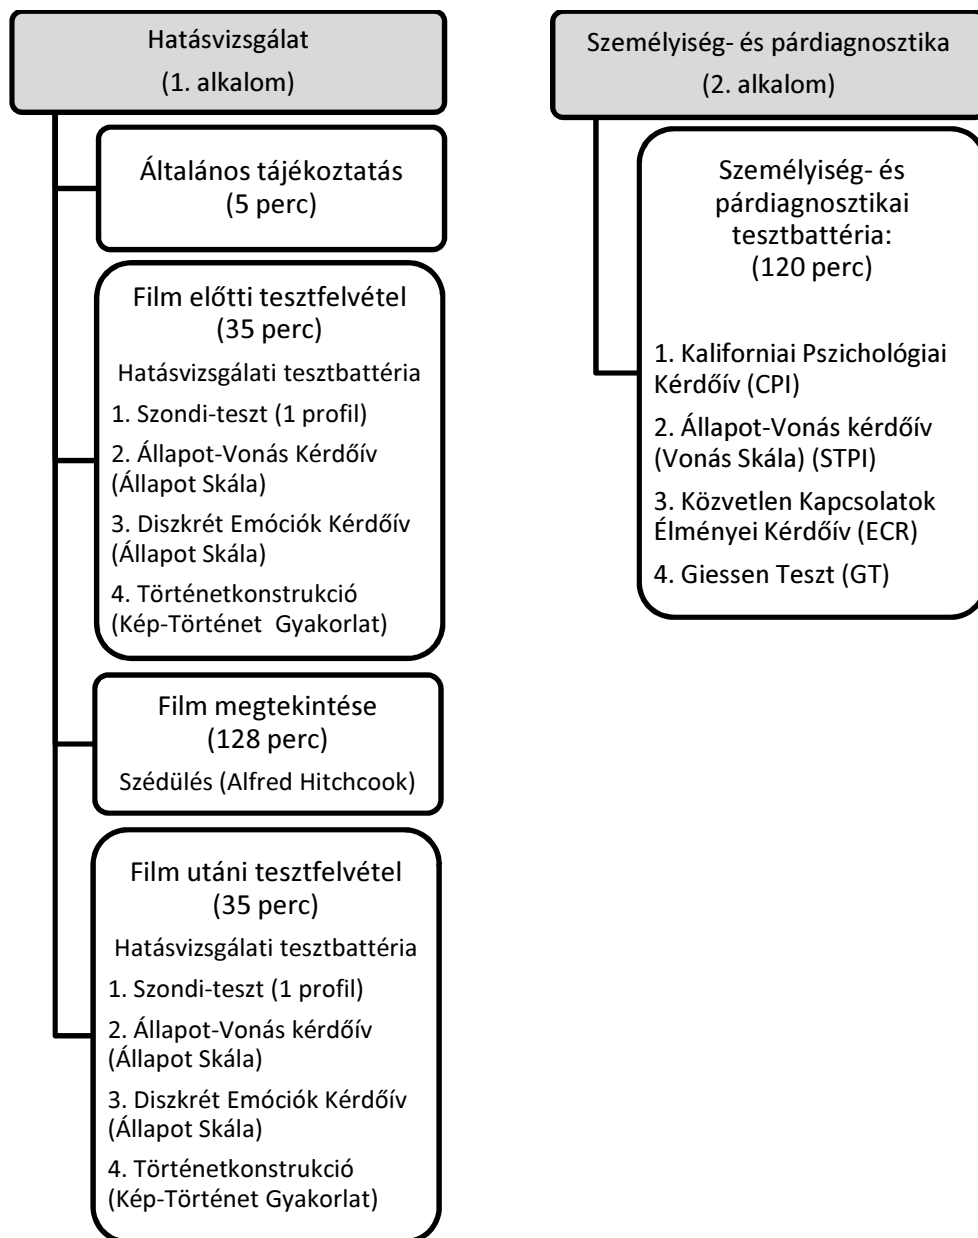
Hatásvizsgálat
(1. alkalom)

Általános tájékoztatás
(5 perc)

Film előtti tesztfelvétel
(35 perc)
Hatásvizsgálati tesztbattéria
1. Szondi-teszt (1 profil)
2. Állapot-Vonás Kérdőív (Állapot Skála)
3. Diszkrét Emóciók Kérdőív (Állapot Skála)
4. Történetkonstrukció (Kép-Történet Gyakorlat)

Film megtekintése
(128 perc)
Szédülés (Alfred Hitchcook)

Film utáni tesztfelvétel
(35 perc)
Hatásvizsgálati tesztbattéria
1. Szondi-teszt (1 profil)
2. Állapot-Vonás kérdőív (Állapot Skála)
3. Diszkrét Emóciók Kérdőív (Állapot Skála)
4. Történetkonstrukció (Kép-Történet Gyakorlat)

Személyiség- és párdiagnosztika
(2. alkalom)

Személyiség- és párdiagnosztikai tesztbattéria:
(120 perc)
1. Kaliforniai Pszichológiai Kérdőív (CPI)
2. Állapot-Vonás kérdőív (Vonás Skála) (STPI)
3. Közvetlen Kapcsolatok Élményei Kérdőív (ECR)
4. Giessen Teszt (GT)